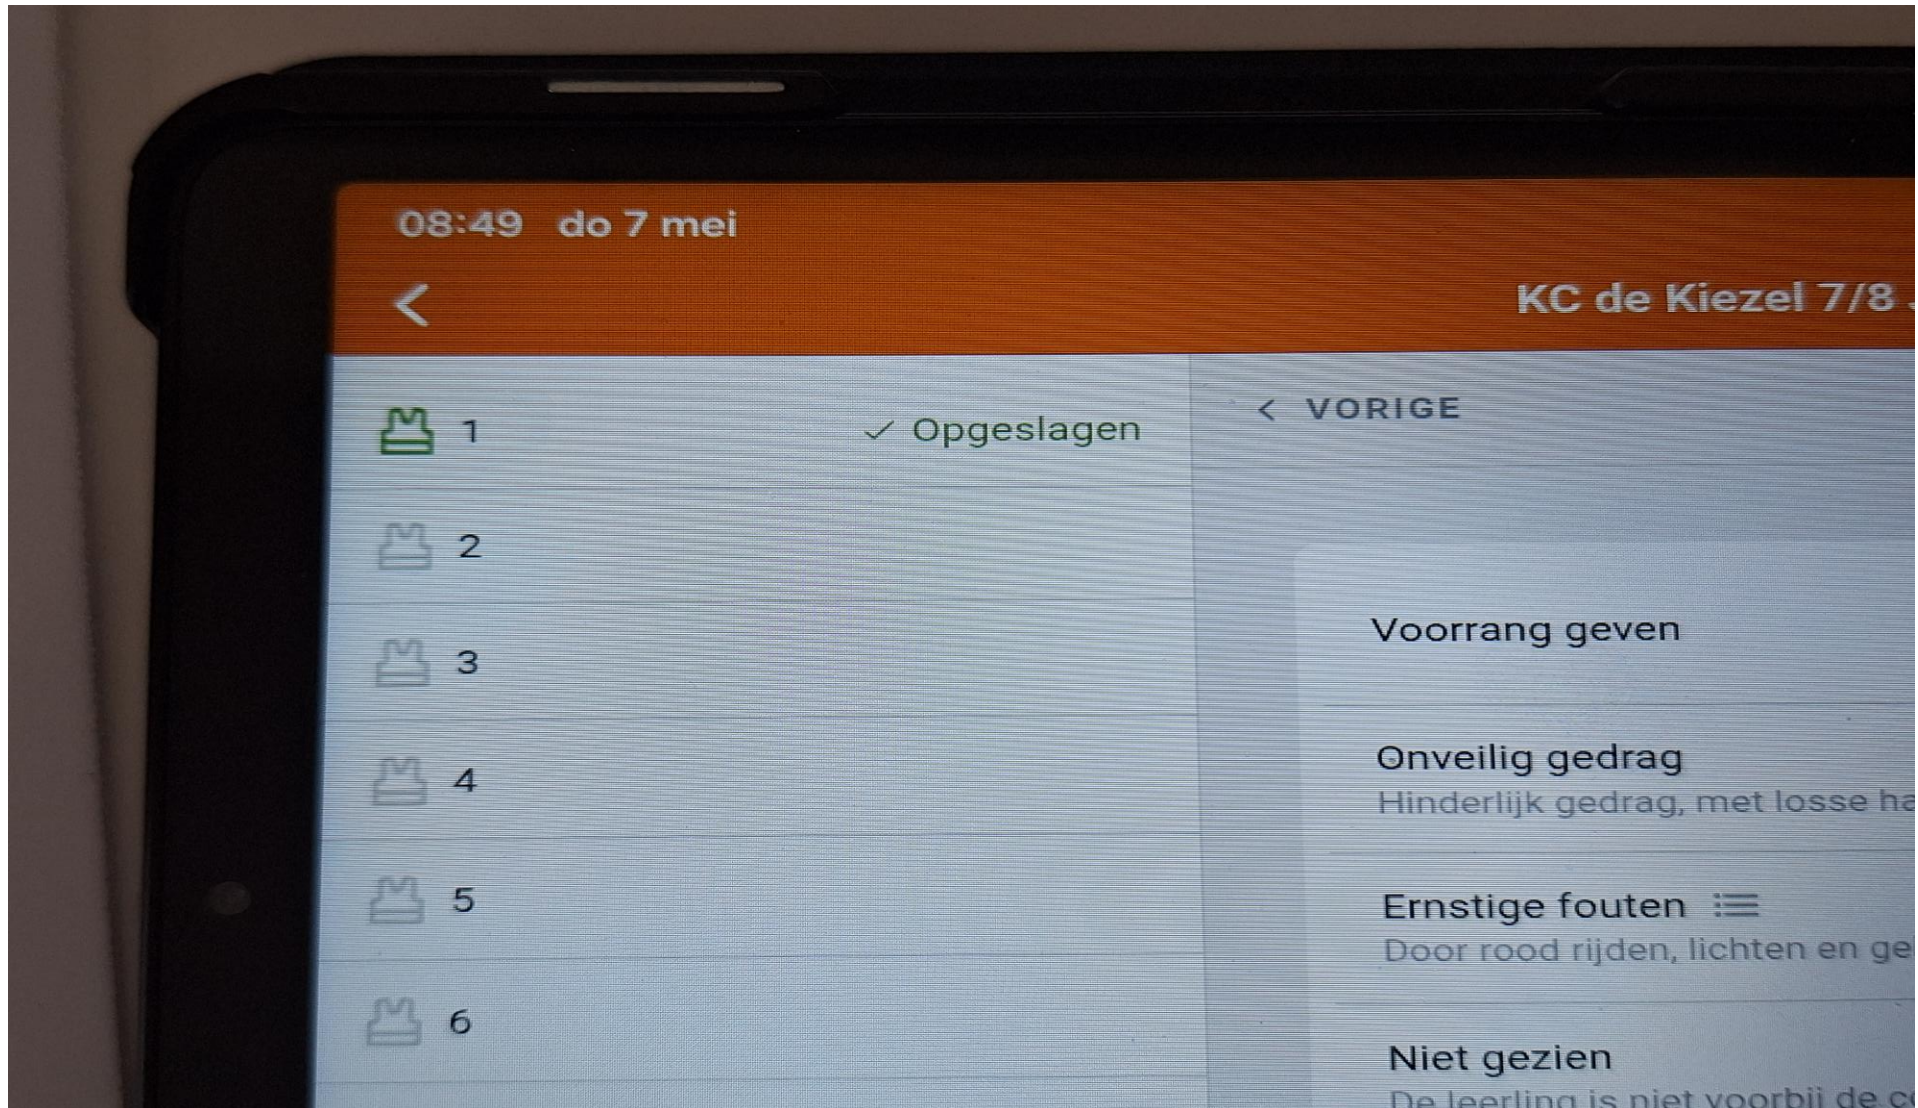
08:49 do 7 mei

KC de Kiezel 7/8 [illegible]

1 ✓ Opgeslagen

2

3

4

5

6

< VORIGE

Voorrang geven

Onveilig gedrag
Hinderlijk gedrag, met losse ha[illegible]

Ernstige fouten
Door rood rijden, lichten en ge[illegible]

Niet gezien
De leerling is niet voorbij de c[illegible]